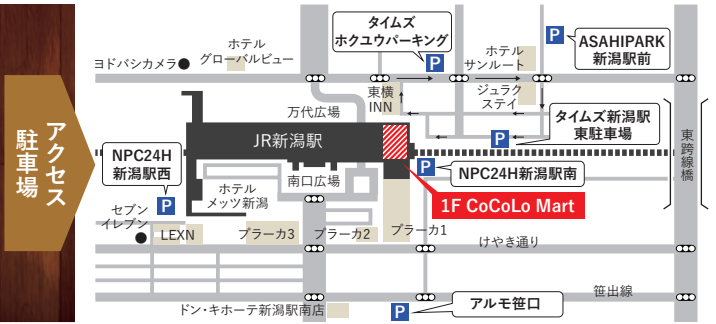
アクセス
駐車場

ヨドバシカメラ
ホテル
グローバルビュー
タイムズ
ホクユウパーキング
P
ホテル
サンルート
P
ASAHIPARK
新潟駅前
東横
INN
ジュラク
ステイ
万代広場
タイムズ新潟駅
東駐車場
P
JR新潟駅
東跨線橋
NPC24H
新潟駅西
P
P
NPC24H新潟駅南
南口広場
ホテル
メッツ新潟
1F CoCoLo Mart
セブン
イレブン
LEXN
プラーカ3
プラーカ2
プラーカ1
けやき通り
笹出線
P
アルモ笹口
ドン・キホーテ新潟駅南店